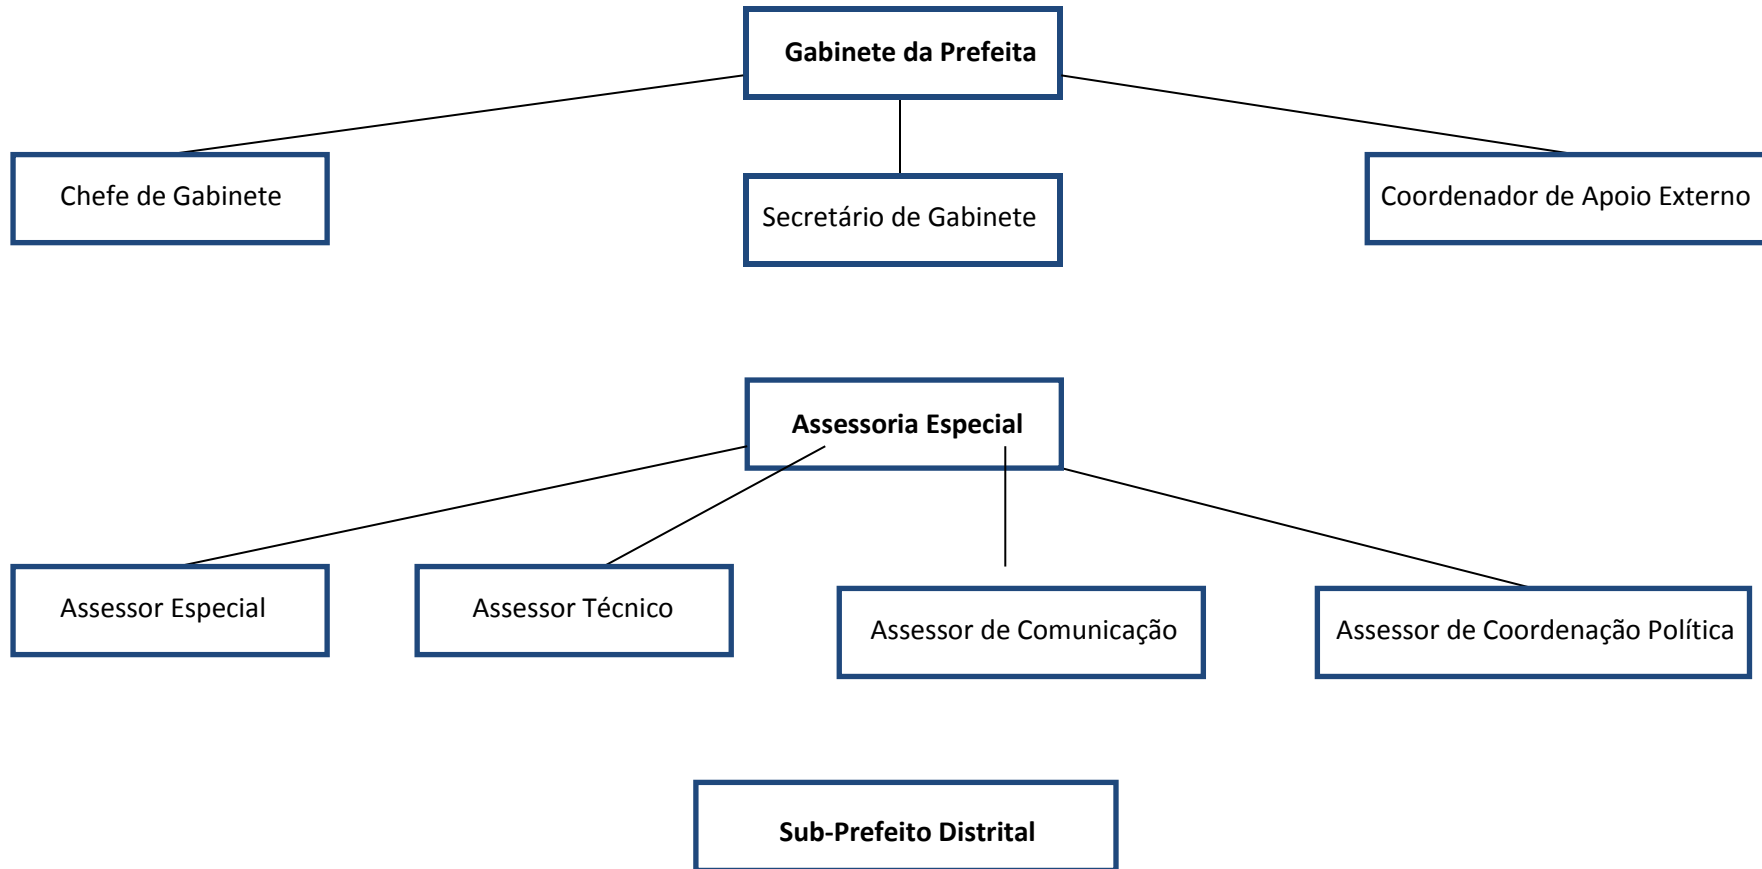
Gabinete da Prefeita

Chefe de Gabinete

Secretário de Gabinete

Coordenador de Apoio Externo

Assessoria Especial

Assessor Especial

Assessor Técnico

Assessor de Comunicação

Assessor de Coordenação Política

Sub-Prefeito Distrital